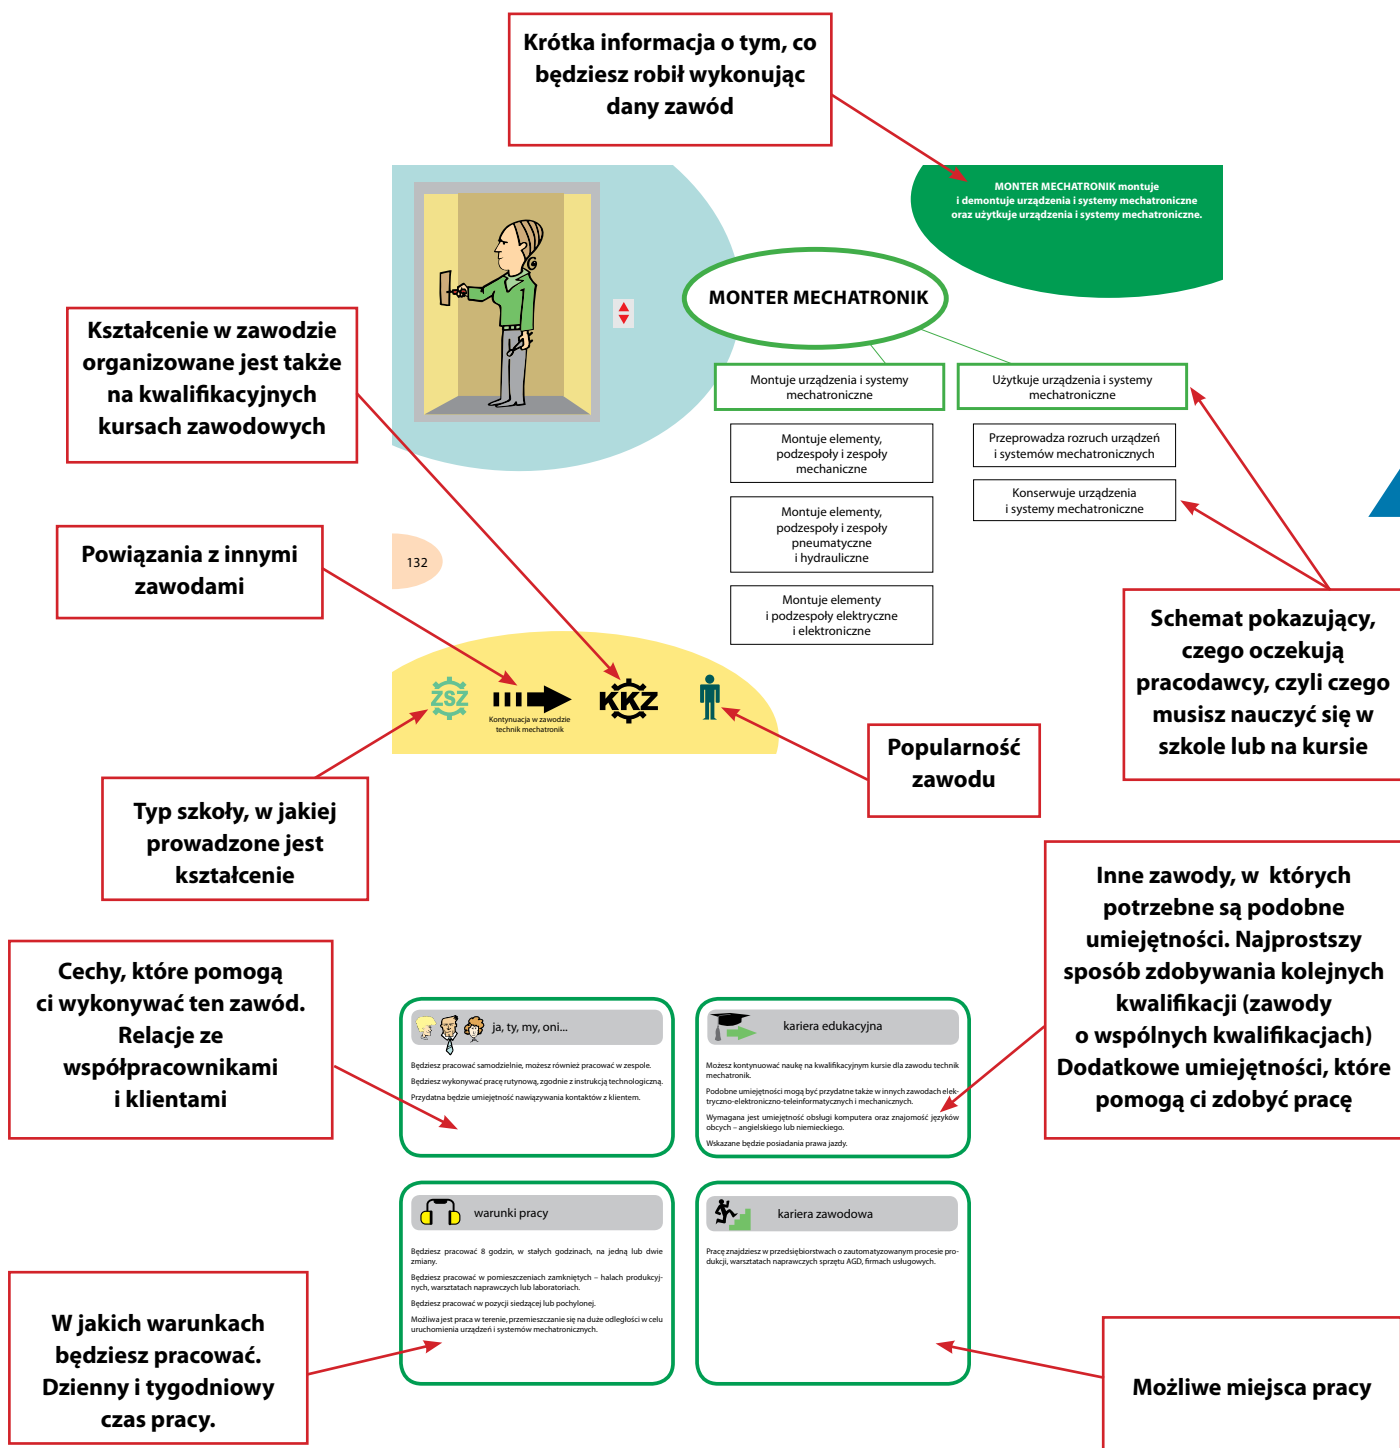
Krótka informacja o tym, co będziesz robił wykonując dany zawód

MONTER MECHATRONIK montuje i demontuje urządzenia i systemy mechatroniczne oraz użytkuje urządzenia i systemy mechatroniczne.

MONTER MECHATRONIK

Montuje urządzenia i systemy mechatroniczne

Użytkuje urządzenia i systemy mechatroniczne

Montuje elementy, podzespoły i zespoły mechaniczne

Montuje elementy, podzespoły i zespoły pneumatyczne i hydrauliczne

Montuje elementy i podzespoły elektryczne i elektroniczne

Przeprowadza rozruch urządzeń i systemów mechatronicznych

Konserwuje urządzenia i systemy mechatroniczne

Kształcenie w zawodzie organizowane jest także na kwalifikacyjnych kursach zawodowych

Powiązania z innymi zawodami

132

ZSZ

Kontynuacja w zawodzie technik mechatronik

KKZ

Schemat pokazujący, czego oczekują pracodawcy, czyli czego musisz nauczyć się w szkole lub na kursie

Popularność zawodu

Typ szkoły, w jakiej prowadzone jest kształcenie

Inne zawody, w których potrzebne są podobne umiejętności. Najprostszy sposób zdobywania kolejnych kwalifikacji (zawody o wspólnych kwalifikacjach) Dodatkowe umiejętności, które pomogą ci zdobyć pracę

Cechy, które pomogą ci wykonywać ten zawód. Relacje ze współpracownikami i klientami

ja, ty, my, oni...

Będziesz pracować samodzielnie, możesz również pracować w zespole.

Będziesz wykonywać pracę rutynową, zgodnie z instrukcją technologiczną.

Przydatna będzie umiejętność nawiązywania kontaktów z klientem.

kariera edukacyjna

Możesz kontynuować naukę na kwalifikacyjnym kursie dla zawodu technik mechatronik.

Podobne umiejętności mogą być przydatne także w innych zawodach elektryczno-elektroniczno-teleinformatycznych i mechanicznych.

Wymagana jest umiejętność obsługi komputera oraz znajomość języków obcych – angielskiego lub niemieckiego.

Wskazane będzie posiadania prawa jazdy.

warunki pracy

Będziesz pracować 8 godzin, w stałych godzinach, na jedną lub dwie zmiany.

Będziesz pracować w pomieszczeniach zamkniętych – halach produkcyjnych, warsztatach naprawczych lub laboratoriach.

Będziesz pracować w pozycji siedzącej lub pochylonej.

Możliwa jest praca w terenie, przemieszczanie się na duże odległości w celu uruchomienia urządzeń i systemów mechatronicznych.

kariera zawodowa

Pracę znajdziesz w przedsiębiorstwach o zautomatyzowanym procesie produkcji, warsztatach naprawczych sprzętu AGD, firmach usługowych.

W jakich warunkach będziesz pracować. Dzienny i tygodniowy czas pracy.

Możliwe miejsca pracy